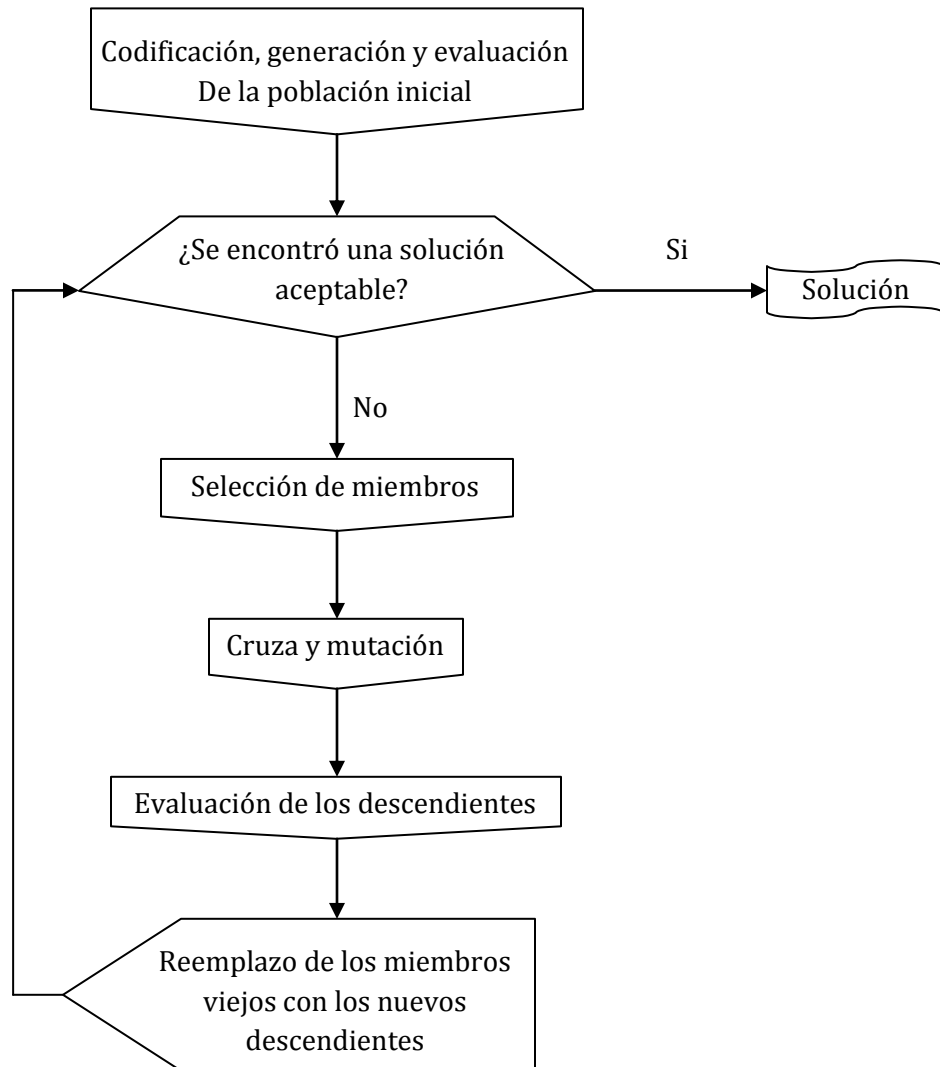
Codificación, generación y evaluación
De la población inicial

¿Se encontró una solución aceptable?

Si

Solución

No

Selección de miembros

Cruza y mutación

Evaluación de los descendientes

Reemplazo de los miembros viejos con los nuevos descendientes